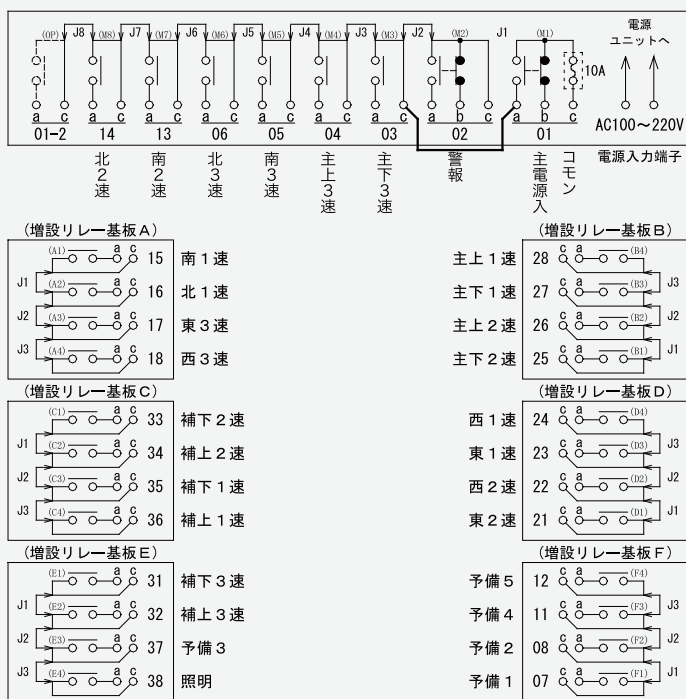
(OP) J8 (M8) J7 (M7) J6 (M6) J5 (M5) J4 (M4) J3 (M3) J2 (M2) J1 (M1) 10A

電源ユニットへ

a c a c a c a c a c a c a c a b c a b c

01-2 14 13 06 05 04 03 02 01

AC100～220V

北2速 南2速 北3速 南3速 主上3速 主下3速 警報 主電源入 コモン

電源入力端子

(増設リレー基板A)

(A1) a c 15 南1速
J1 (A2) a c 16 北1速
J2 (A3) a c 17 東3速
J3 (A4) a c 18 西3速

(増設リレー基板B)

主上1速 28 c a (B4)
主下1速 27 c a (B3) J3
主上2速 26 c a (B2) J2
主下2速 25 c a (B1) J1

(増設リレー基板C)

(C1) a c 33 補下2速
J1 (C2) a c 34 補上2速
J2 (C3) a c 35 補下1速
J3 (C4) a c 36 補上1速

(増設リレー基板D)

西1速 24 c a (D4)
東1速 23 c a (D3) J3
西2速 22 c a (D2) J2
東2速 21 c a (D1) J1

(増設リレー基板E)

(E1) a c 31 補下3速
J1 (E2) a c 32 補上3速
J2 (E3) a c 37 予備3
J3 (E4) a c 38 照明

(増設リレー基板F)

予備5 12 c a (F4)
予備4 11 c a (F3) J3
予備2 08 c a (F2) J2
予備1 07 c a (F1) J1